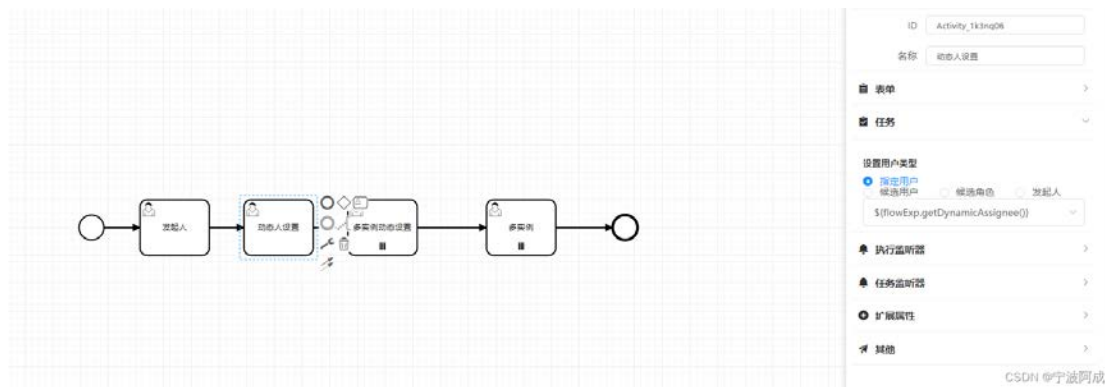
发起人

动态人设置

多实例动态设置

多实例

ID Activity_1k3nq06

名称 动态人设置

表单

任务

设置用户类型

指定用户

候选用户 候选角色 发起人

${flowExp.getDynamicAssignee()}

执行监听器

任务监听器

扩展属性

其他

CSDN @宁波阿成